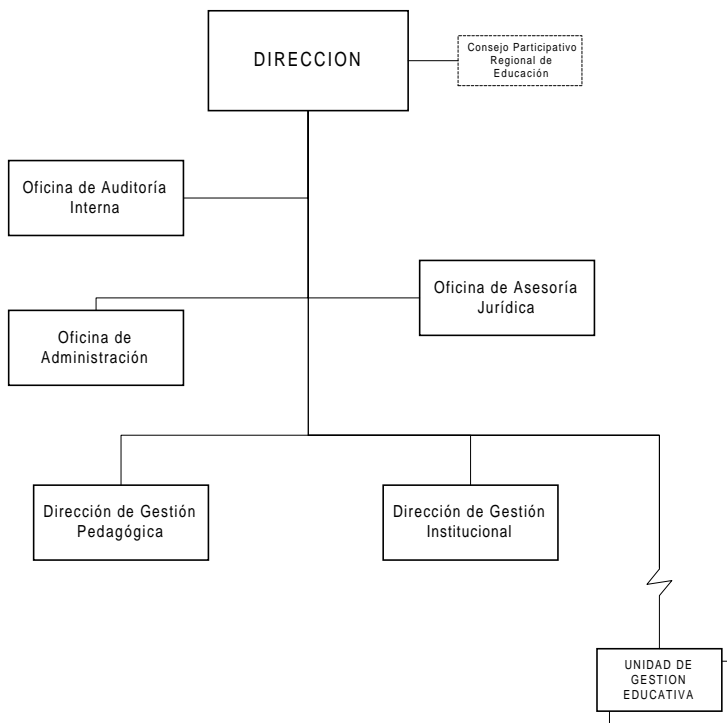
DIRECCION

Consejo Participativo Regional de Educación

Oficina de Auditoría Interna

Oficina de Asesoría Jurídica

Oficina de Administración

Dirección de Gestión Pedagógica

Dirección de Gestión Institucional

UNIDAD DE GESTION EDUCATIVA